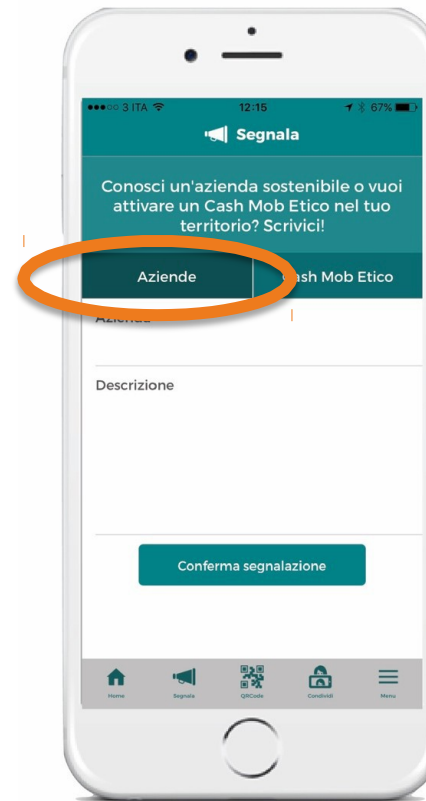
●●●○○ 3 ITA 12:15 67%

Segnala

Conosci un'azienda sostenibile o vuoi attivare un Cash Mob Etico nel tuo territorio? Scrivici!

Aziende

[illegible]ash Mob Etico

Azienda

Descrizione

Conferma segnalazione

Home Segnala QRCode Condividi Menu